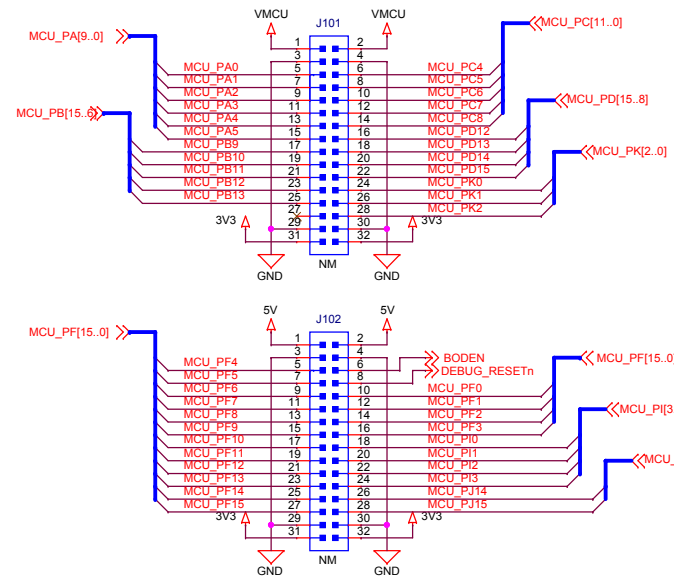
VMCU
J101
VMCU
MCU_PA[9..0]
MCU_PC[11..0]
1 2
3 4
MCU_PA0 5 6 MCU_PC4
MCU_PA1 7 8 MCU_PC5
MCU_PA2 9 10 MCU_PC6
MCU_PA3 11 12 MCU_PC7
MCU_PD[15..8]
MCU_PB[15..6]
MCU_PA4 13 14 MCU_PC8
MCU_PA5 15 16 MCU_PD12
MCU_PB9 17 18 MCU_PD13
MCU_PB10 19 20 MCU_PD14
MCU_PK[2..0]
MCU_PB11 21 22 MCU_PD15
MCU_PB12 23 24 MCU_PK0
MCU_PB13 25 26 MCU_PK1
27 28 MCU_PK2
3V3 29 30 3V3
31 32
GND NM GND

5V
J102
5V
MCU_PF[15..0]
1 2
3 4
MCU_PF4 5 6 BODEN
MCU_PF5 7 8 DEBUG_RESETn
MCU_PF[15..0
MCU_PF6 9 10 MCU_PF0
MCU_PF7 11 12 MCU_PF1
MCU_PI[3
MCU_PF8 13 14 MCU_PF2
MCU_PF9 15 16 MCU_PF3
MCU_PF10 17 18 MCU_PI0
MCU_
MCU_PF11 19 20 MCU_PI1
MCU_PF12 21 22 MCU_PI2
MCU_PF13 23 24 MCU_PI3
MCU_PF14 25 26 MCU_PJ14
MCU_PF15 27 28 MCU_PJ15
3V3 29 30 3V3
31 32
GND NM GND